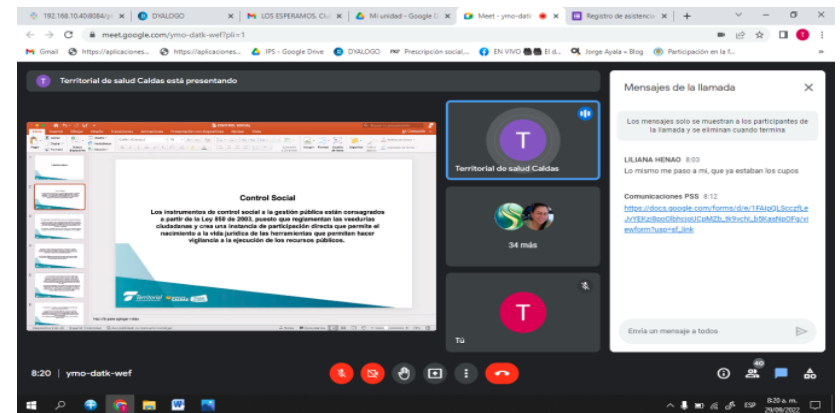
192.168.10.40:8084/ | DYALOGO | LOS ESPERAMOS. Cl | Mi unidad - Google D | Meet - ymo-datk | Registro de asistencia | +

meet.google.com/ymo-datk-wef?pli=1

Gmail | https://aplicaciones... | https://aplicaciones... | IPS - Google Drive | DYALOGO | Prescripción social... | EN VIVO | El d... | Jorge Ayala » Blog | Participación en la f...

T Territorial de salud Caldas está presentando

Control Social

Los instrumentos de control social a la gestión pública están consagrados a partir de la Ley 850 de 2003, puesto que reglamentan las veedurías ciudadanas y crea una instancia de participación directa que permite el nacimiento a la vida jurídica de las herramientas que permiten hacer vigilancia a la ejecución de los recursos públicos.

Territorial

Territorial de salud Caldas

34 más

Tú

Mensajes de la llamada

Los mensajes solo se muestran a los participantes de la llamada y se eliminan cuando termina

LILIANA HENAO 8:03
Lo mismo me paso a mi, que ya estaban los cupos

Comunicaciones PSS 8:12
https://docs.google.com/forms/d/e/1FAIpQLSczfLeJvYEKzl8ooOlbhcjqUCpMZb_lk9vchI_b5KasNpOFg/viewform?usp=sf_link

Envía un mensaje a todos

8:20 | ymo-datk-wef

40

8:20 a. m.
29/09/2022